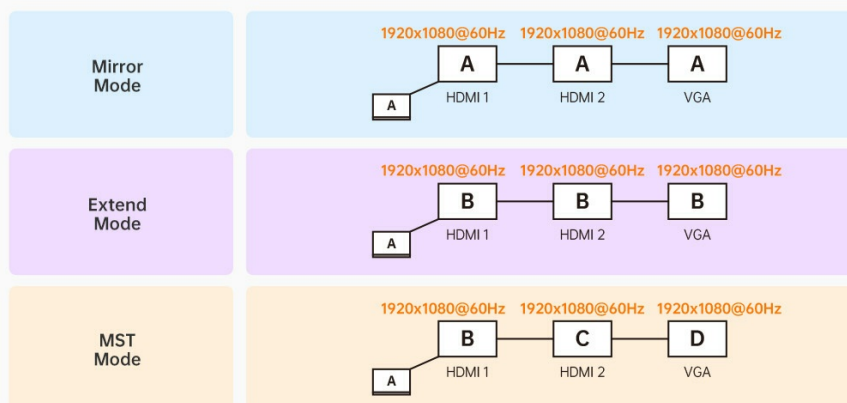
Mirror Mode

1920x1080@60Hz 1920x1080@60Hz 1920x1080@60Hz

A A A

A HDMI 1 HDMI 2 VGA

Extend Mode

1920x1080@60Hz 1920x1080@60Hz 1920x1080@60Hz

B B B

A HDMI 1 HDMI 2 VGA

MST Mode

1920x1080@60Hz 1920x1080@60Hz 1920x1080@60Hz

B C D

A HDMI 1 HDMI 2 VGA